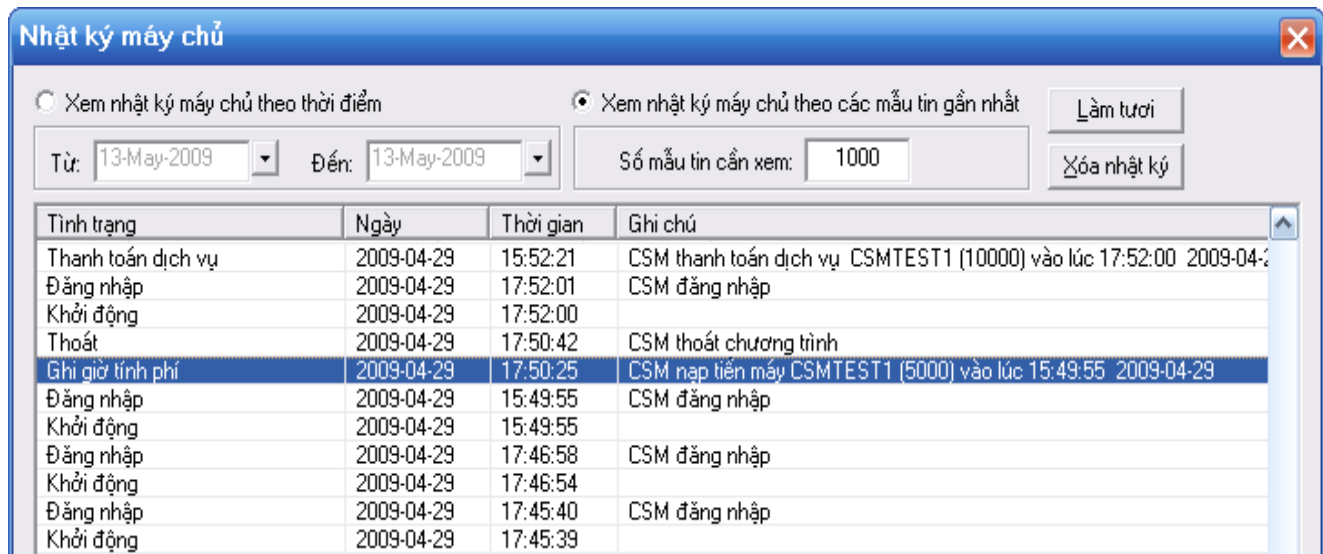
Nhật ký máy chủ

Xem nhật ký máy chủ theo thời điểm

Xem nhật ký máy chủ theo các mẫu tin gần nhất

Làm tươi

Từ: 13-May-2009 Đến: 13-May-2009

Số mẫu tin cần xem: 1000

Xóa nhật ký

| Tình trạng | Ngày | Thời gian | Ghi chú |
|---|---|---|---|
| Thanh toán dịch vụ | 2009-04-29 | 15:52:21 | CSM thanh toán dịch vụ CSMTEST1 (10000) vào lúc 17:52:00 2009-04-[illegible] |
| Đăng nhập | 2009-04-29 | 17:52:01 | CSM đăng nhập |
| Khởi động | 2009-04-29 | 17:52:00 | |
| Thoát | 2009-04-29 | 17:50:42 | CSM thoát chương trình |
| Ghi giờ tính phí | 2009-04-29 | 17:50:25 | CSM nạp tiền máy CSMTEST1 (5000) vào lúc 15:49:55 2009-04-29 |
| Đăng nhập | 2009-04-29 | 15:49:55 | CSM đăng nhập |
| Khởi động | 2009-04-29 | 15:49:55 | |
| Đăng nhập | 2009-04-29 | 17:46:58 | CSM đăng nhập |
| Khởi động | 2009-04-29 | 17:46:54 | |
| Đăng nhập | 2009-04-29 | 17:45:40 | CSM đăng nhập |
| Khởi động | 2009-04-29 | 17:45:39 | |